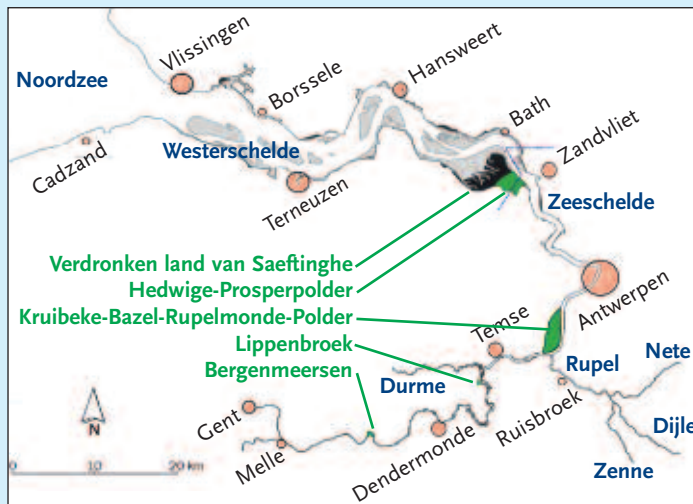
Noordzee
Vlissingen
Borssele
Hansweert
Bath
Zandvliet
Cadzand
Westerschelde
Terneuzen
Zeeschelde
Verdronken land van Saeftinghe
Hedwige-Prosperpolder
Antwerpen
Kruibeke-Bazel-Rupelmonde-Polder
Temse
Lippenbroek
Rupel
Nete
Bergenmeersen
Durme
N
Gent
Ruisbroek
Dijle
Melle
Dendermonde
Zenne
0
10
20 km